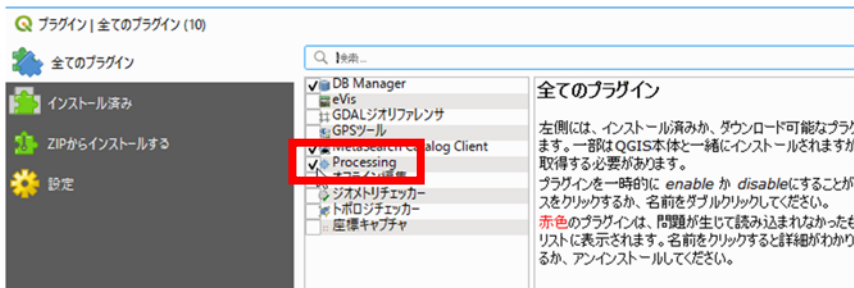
プラグイン | 全てのプラグイン (10)

全てのプラグイン

インストール済み

ZIPからインストールする

設定

検索...

DB Manager
eVis
GDALジオリファレンサ
GPSツール
MetaSearch Catalog Client
Processing
オフライン編集
ジオメトリチェッカー
トポロジチェッカー
座標キャプチャ

全てのプラグイン

左側には、インストール済みか、ダウンロード可能なプラグ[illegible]ます。一部はQGIS本体と一緒にインストールされますが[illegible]取得する必要があります。

プラグインを一時的に enable か disableにすることが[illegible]スをクリックするか、名前をダブルクリックしてください。

赤色のプラグインは、問題が生じて読み込まれなかったも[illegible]リストに表示されます。名前をクリックすると詳細がわかり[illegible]るか、アンインストールしてください。